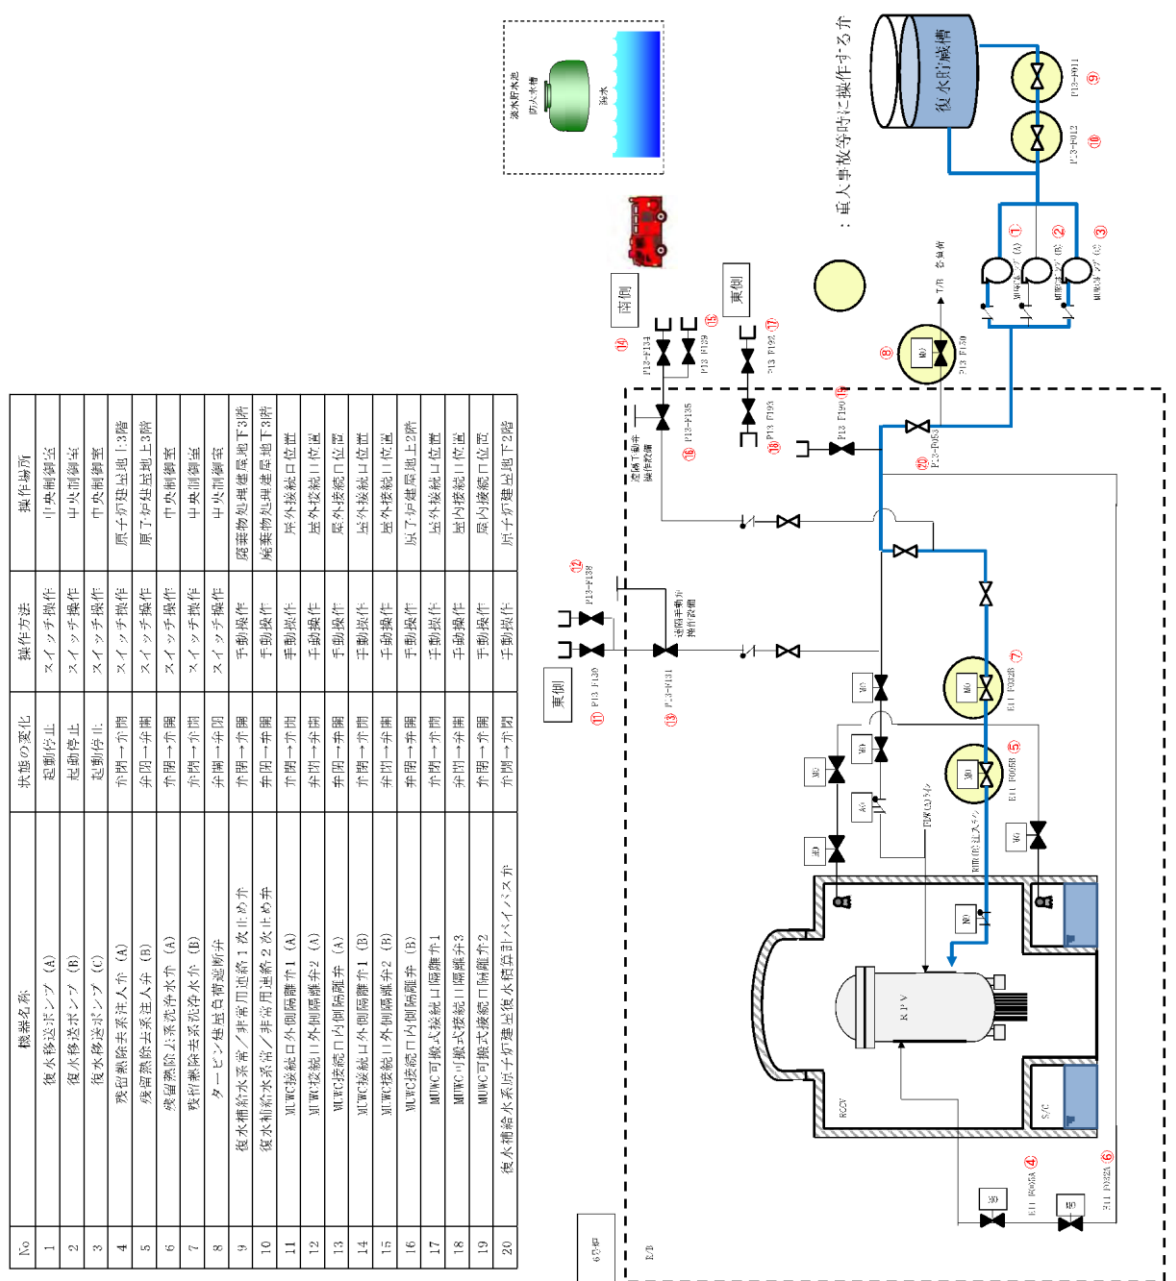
| No | 機器名称 | 状態の変化 | 操作方法 | 操作場所 |
|---|---|---|---|---|
| 1 | 復水移送ポンプ（A） | 起動停止 | スイッチ操作 | 中央制御室 |
| 2 | 復水移送ポンプ（B） | 起動停止 | スイッチ操作 | 中央制御室 |
| 3 | 復水移送ポンプ（C） | 起動停止 | スイッチ操作 | 中央制御室 |
| 4 | 残留熱除去系注入弁（A） | 弁閉→弁開 | スイッチ操作 | 原子炉建屋地上3階 |
| 5 | 残留熱除去系注入弁（B） | 弁閉→弁開 | スイッチ操作 | 原子炉建屋地上3階 |
| 6 | 残留熱除去系洗浄水弁（A） | 弁閉→弁開 | スイッチ操作 | 中央制御室 |
| 7 | 残留熱除去系洗浄水弁（B） | 弁閉→弁開 | スイッチ操作 | 中央制御室 |
| 8 | タービン建屋負荷遮断弁 | 弁開→弁閉 | スイッチ操作 | 中央制御室 |
| 9 | 復水補給水系常／非常用連絡1次止め弁 | 弁閉→弁開 | 手動操作 | 廃棄物処理建屋地下3階 |
| 10 | 復水補給水系常／非常用連絡2次止め弁 | 弁閉→弁開 | 手動操作 | 廃棄物処理建屋地下3階 |
| 11 | MUWC接続口外側隔離弁1（A） | 弁閉→弁開 | 手動操作 | 屋外接続口位置 |
| 12 | MUWC接続口外側隔離弁2（A） | 弁閉→弁開 | 手動操作 | 屋外接続口位置 |
| 13 | MUWC接続口内側隔離弁（A） | 弁閉→弁開 | 手動操作 | 屋外接続口位置 |
| 14 | MUWC接続口外側隔離弁1（B） | 弁閉→弁開 | 手動操作 | 屋外接続口位置 |
| 15 | MUWC接続口外側隔離弁2（B） | 弁閉→弁開 | 手動操作 | 屋外接続口位置 |
| 16 | MUWC接続口内側隔離弁（B） | 弁閉→弁開 | 手動操作 | 原子炉建屋地上2階 |
| 17 | MUWC可搬式接続口隔離弁1 | 弁閉→弁開 | 手動操作 | 屋内接続口位置 |
| 18 | MUWC可搬式接続口隔離弁3 | 弁閉→弁開 | 手動操作 | 屋内接続口位置 |
| 19 | MUWC可搬式接続口隔離弁2 | 弁閉→弁開 | 手動操作 | 屋内接続口位置 |
| 20 | 復水補給水系原子炉建屋復水積算計バイパス弁 | 弁閉→弁開 | 手動操作 | 原子炉建屋地下2階 |

6号炉

R/B

：重大事故等時に操作する弁

復水貯蔵槽

P13-F011 ⑨
P13-F012 ⑩

MUWCポンプ（A）①
MUWCポンプ（B）②
MUWCポンプ（C）③

T/B 負荷側

MO P13-F130 ⑧

淡水貯水池
防火水槽
海水

南側
東側
東側

P13-F134 ⑭
P13-F139 ⑮
P13-F192 ⑰
P13-F135 ⑯
P13-F193 ⑱
P13-F190 ⑲
P13-F053 ⑳
遠隔手動弁操作設備

P13-F138 ⑫
P13-F130 ⑪
P13-F131 ⑬
遠隔手動弁操作設備

MO E11-F005B ⑦
MO E11-F006B ⑤

MO AO

PLR(A)ライン
RHR(B)注入ライン

RPV
RCCV
S/C

E11-F005A ④
E11-F005A ⑥